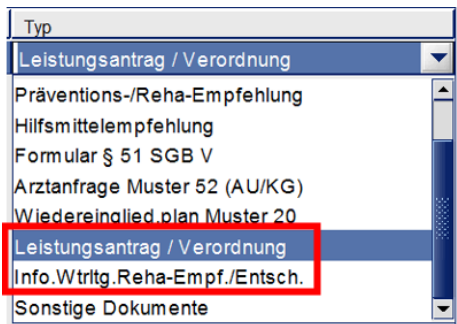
Typ

Leistungsantrag / Verordnung

Präventions-/Reha-Empfehlung
Hilfsmittelempfehlung
Formular § 51 SGB V
Arztanfrage Muster 52 (AU/KG)
Wiedereinglied.plan Muster 20
Leistungsantrag / Verordnung
Info.Wtrltg.Reha-Empf./Entsch.
Sonstige Dokumente